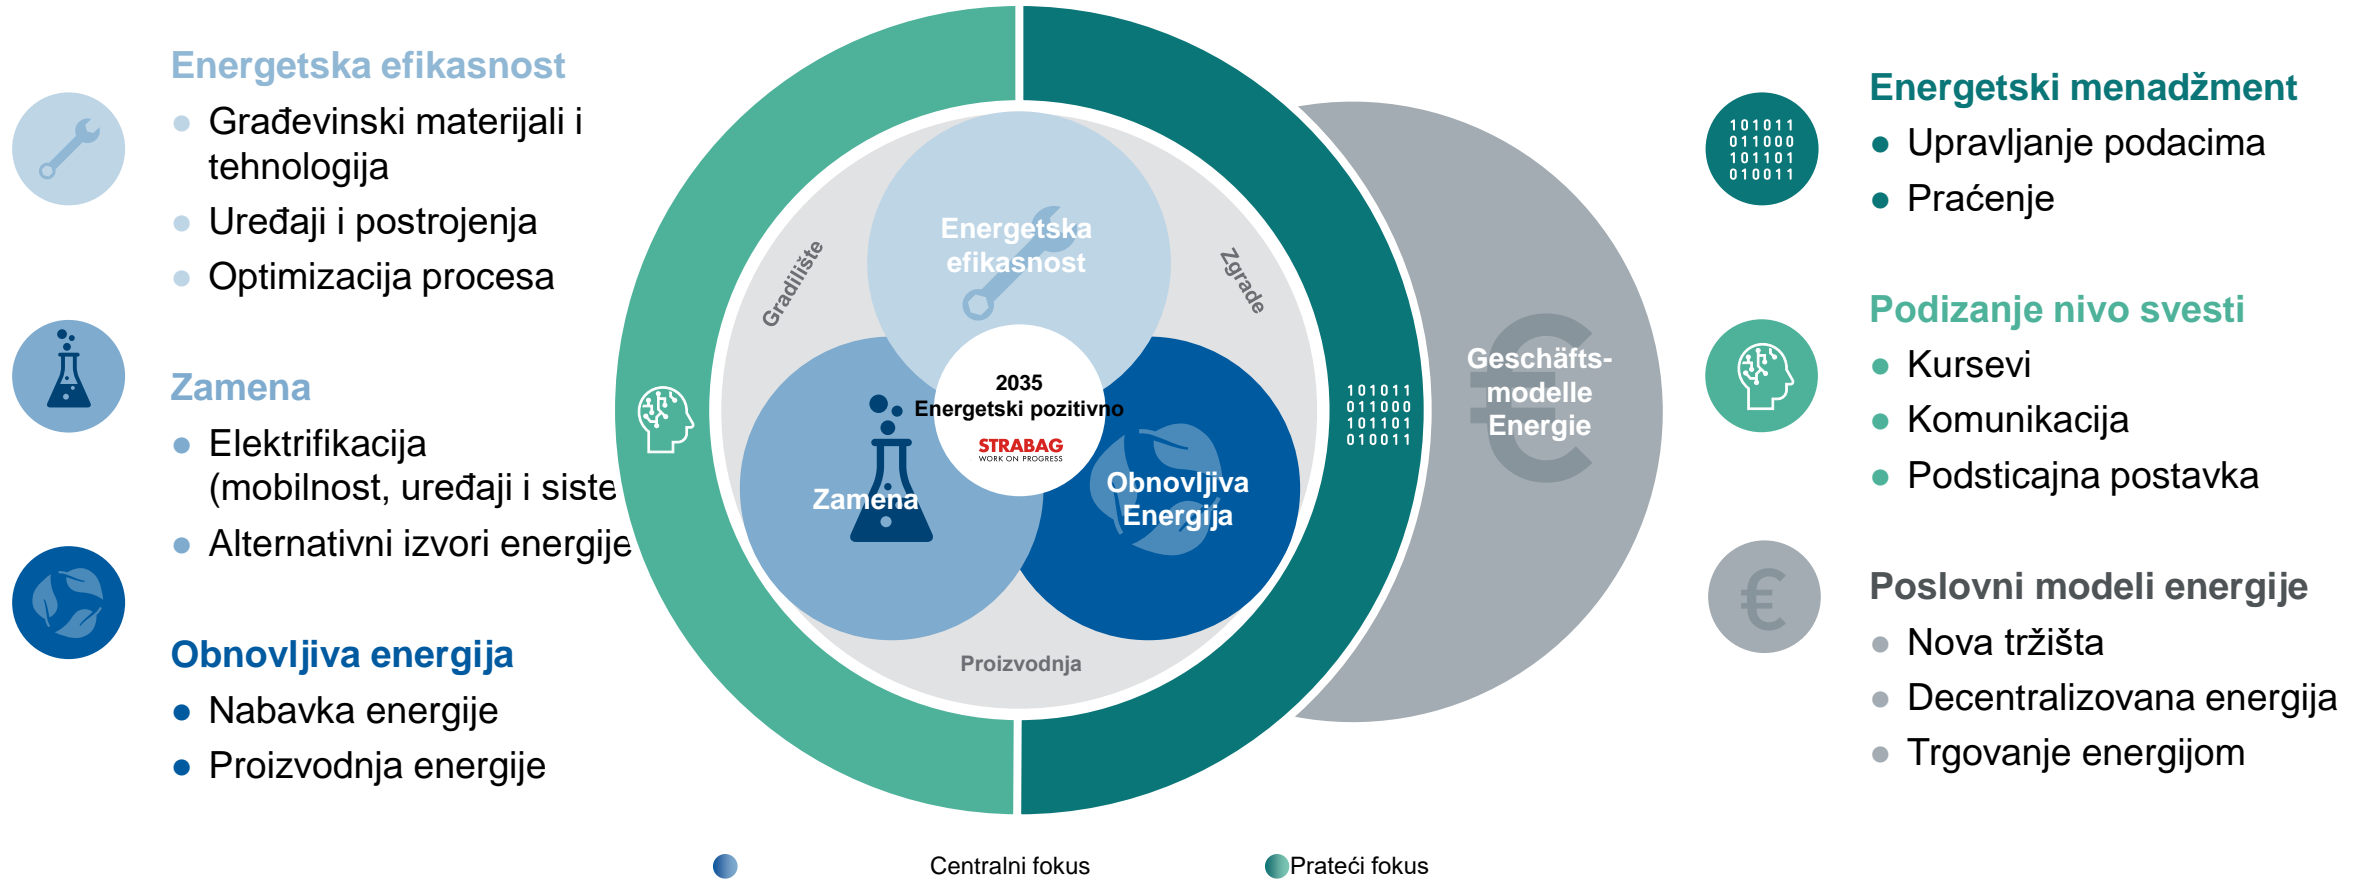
Energetska efikasnost
- Građevinski materijali i tehnologija
- Uređaji i postrojenja
- Optimizacija procesa

Zamena
- Elektrifikacija (mobilnost, uređaji i siste
- Alternativni izvori energije

Obnovljiva energija
- Nabavka energije
- Proizvodnja energije

Energetska efikasnost

Gradilište

Zgrade

2035
Energetski pozitivno
STRABAG
WORK ON PROGRESS

Zamena

Obnovljiva Energija

Proizvodnja

101011
011000
101101
010011

Geschäfts-modelle Energie

Energetski menadžment
- Upravljanje podacima
- Praćenje

Podizanje nivo svesti
- Kursevi
- Komunikacija
- Podsticajna postavka

Poslovni modeli energije
- Nova tržišta
- Decentralizovana energija
- Trgovanje energijom

Centralni fokus
Prateći fokus